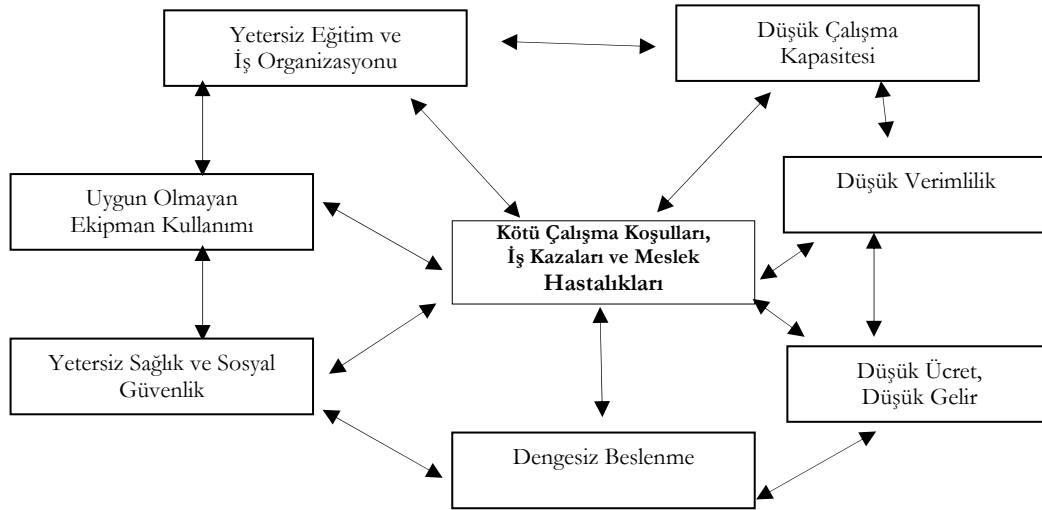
Yetersiz Eğitim ve İş Organizasyonu

Düşük Çalışma Kapasitesi

Uygun Olmayan Ekipman Kullanımı

Düşük Verimlilik

Kötü Çalışma Koşulları, İş Kazaları ve Meslek Hastalıkları

Yetersiz Sağlık ve Sosyal Güvenlik

Düşük Ücret, Düşük Gelir

Dengesiz Beslenme